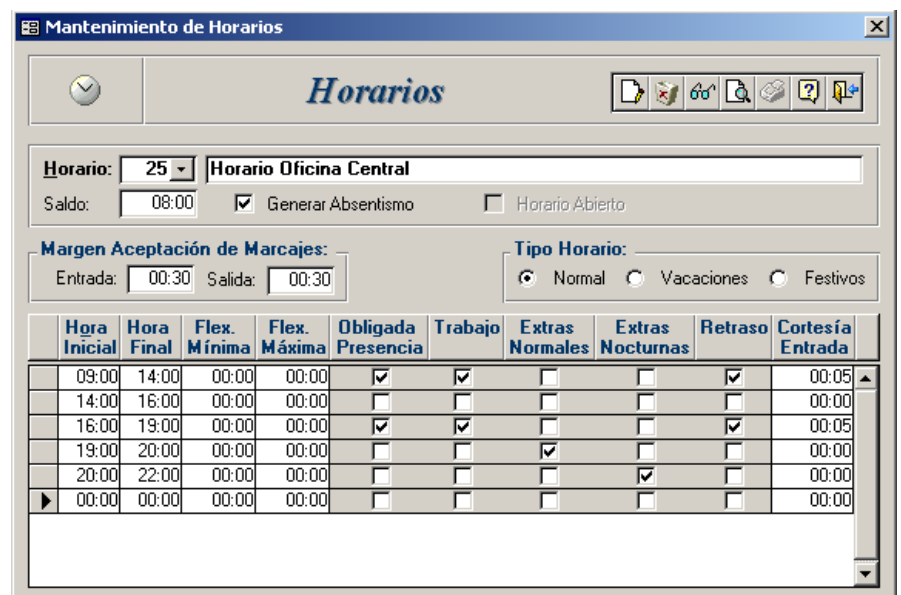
Mantenimiento de Horarios

Horarios

Horario: 25 Horario Oficina Central
Saldo: 08:00 ☑ Generar Absentismo ☐ Horario Abierto

Margen Aceptación de Marcajes:
Entrada: 00:30 Salida: 00:30

Tipo Horario:
◉ Normal ○ Vacaciones ○ Festivos

| Hora Inicial | Hora Final | Flex. Mínima | Flex. Máxima | Obligada Presencia | Trabajo | Extras Normales | Extras Nocturnas | Retraso | Cortesía Entrada |
|---|---|---|---|---|---|---|---|---|---|
| 09:00 | 14:00 | 00:00 | 00:00 | ☑ | ☑ | ☐ | ☐ | ☑ | 00:05 |
| 14:00 | 16:00 | 00:00 | 00:00 | ☐ | ☐ | ☐ | ☐ | ☐ | 00:00 |
| 16:00 | 19:00 | 00:00 | 00:00 | ☑ | ☑ | ☐ | ☐ | ☑ | 00:05 |
| 19:00 | 20:00 | 00:00 | 00:00 | ☐ | ☐ | ☑ | ☐ | ☐ | 00:00 |
| 20:00 | 22:00 | 00:00 | 00:00 | ☐ | ☐ | ☐ | ☑ | ☐ | 00:00 |
| 00:00 | 00:00 | 00:00 | 00:00 | ☐ | ☐ | ☐ | ☐ | ☐ | 00:00 |